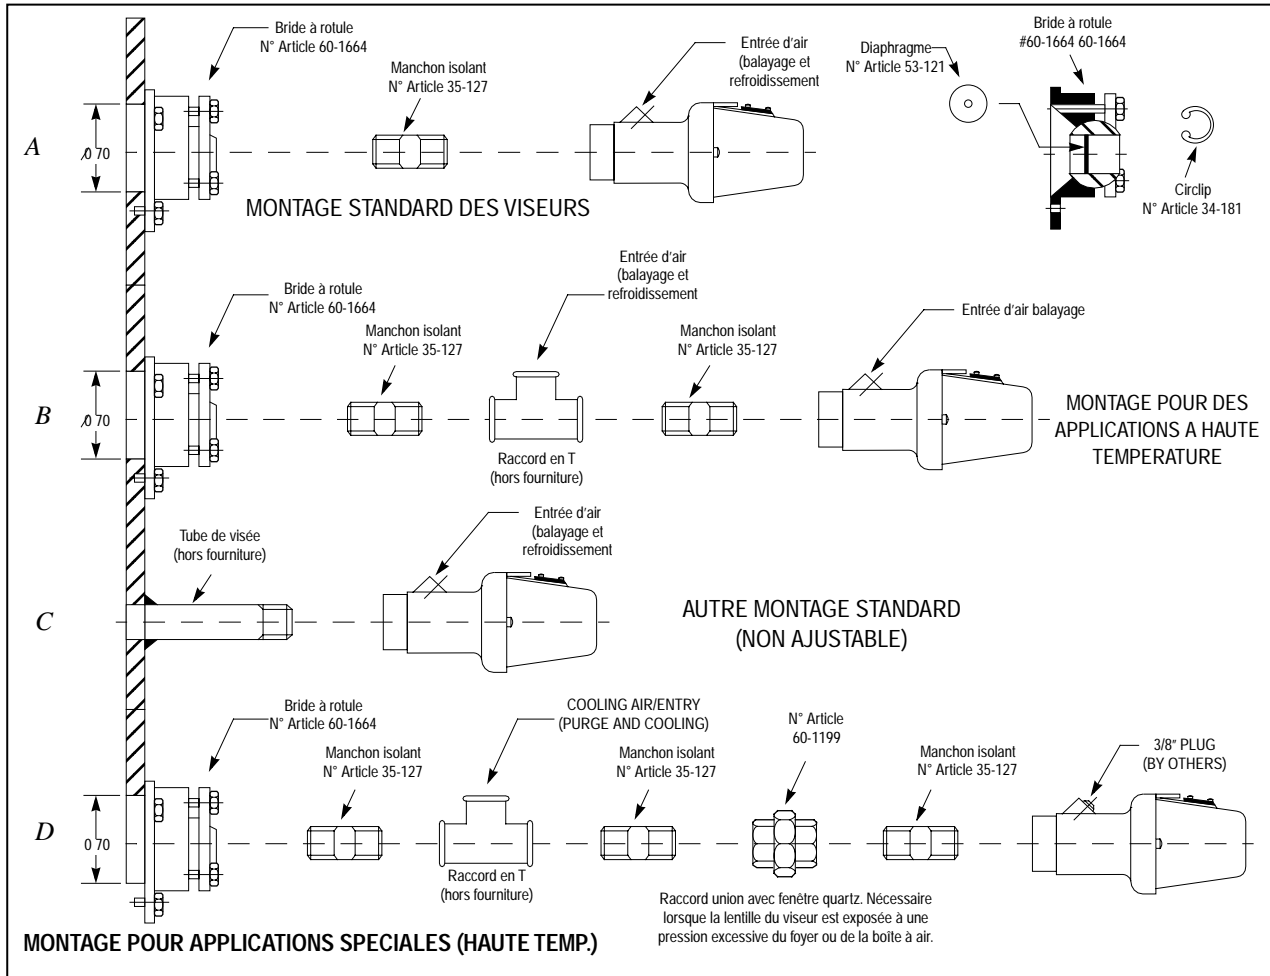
A

Bride à rotule
N° Article 60-1664

Manchon isolant
N° Article 35-127

Entrée d'air
(balayage et
refroidissement

Diaphragme
N° Article 53-121

Bride à rotule
#60-1664 60-1664

0 70

Circlip
N° Article 34-181

MONTAGE STANDARD DES VISEURS

B

Bride à rotule
N° Article 60-1664

Manchon isolant
N° Article 35-127

Entrée d'air
(balayage et
refroidissement

Manchon isolant
N° Article 35-127

Entrée d'air balayage

0 70

Raccord en T
(hors fourniture)

MONTAGE POUR DES
APPLICATIONS A HAUTE
TEMPERATURE

C

Tube de visée
(hors fourniture)

Entrée d'air
(balayage et
refroidissement

AUTRE MONTAGE STANDARD
(NON AJUSTABLE)

D

Bride à rotule
N° Article 60-1664

Manchon isolant
N° Article 35-127

COOLING AIR/ENTRY
(PURGE AND COOLING)

Manchon isolant
N° Article 35-127

N° Article
60-1199

Manchon isolant
N° Article 35-127

3/8" PLUG
(BY OTHERS)

0 70

Raccord en T
(hors fourniture)

Raccord union avec fenêtre quartz. Nécessaire lorsque la lentille du viseur est exposée à une pression excessive du foyer ou de la boîte à air.

MONTAGE POUR APPLICATIONS SPECIALES (HAUTE TEMP.)